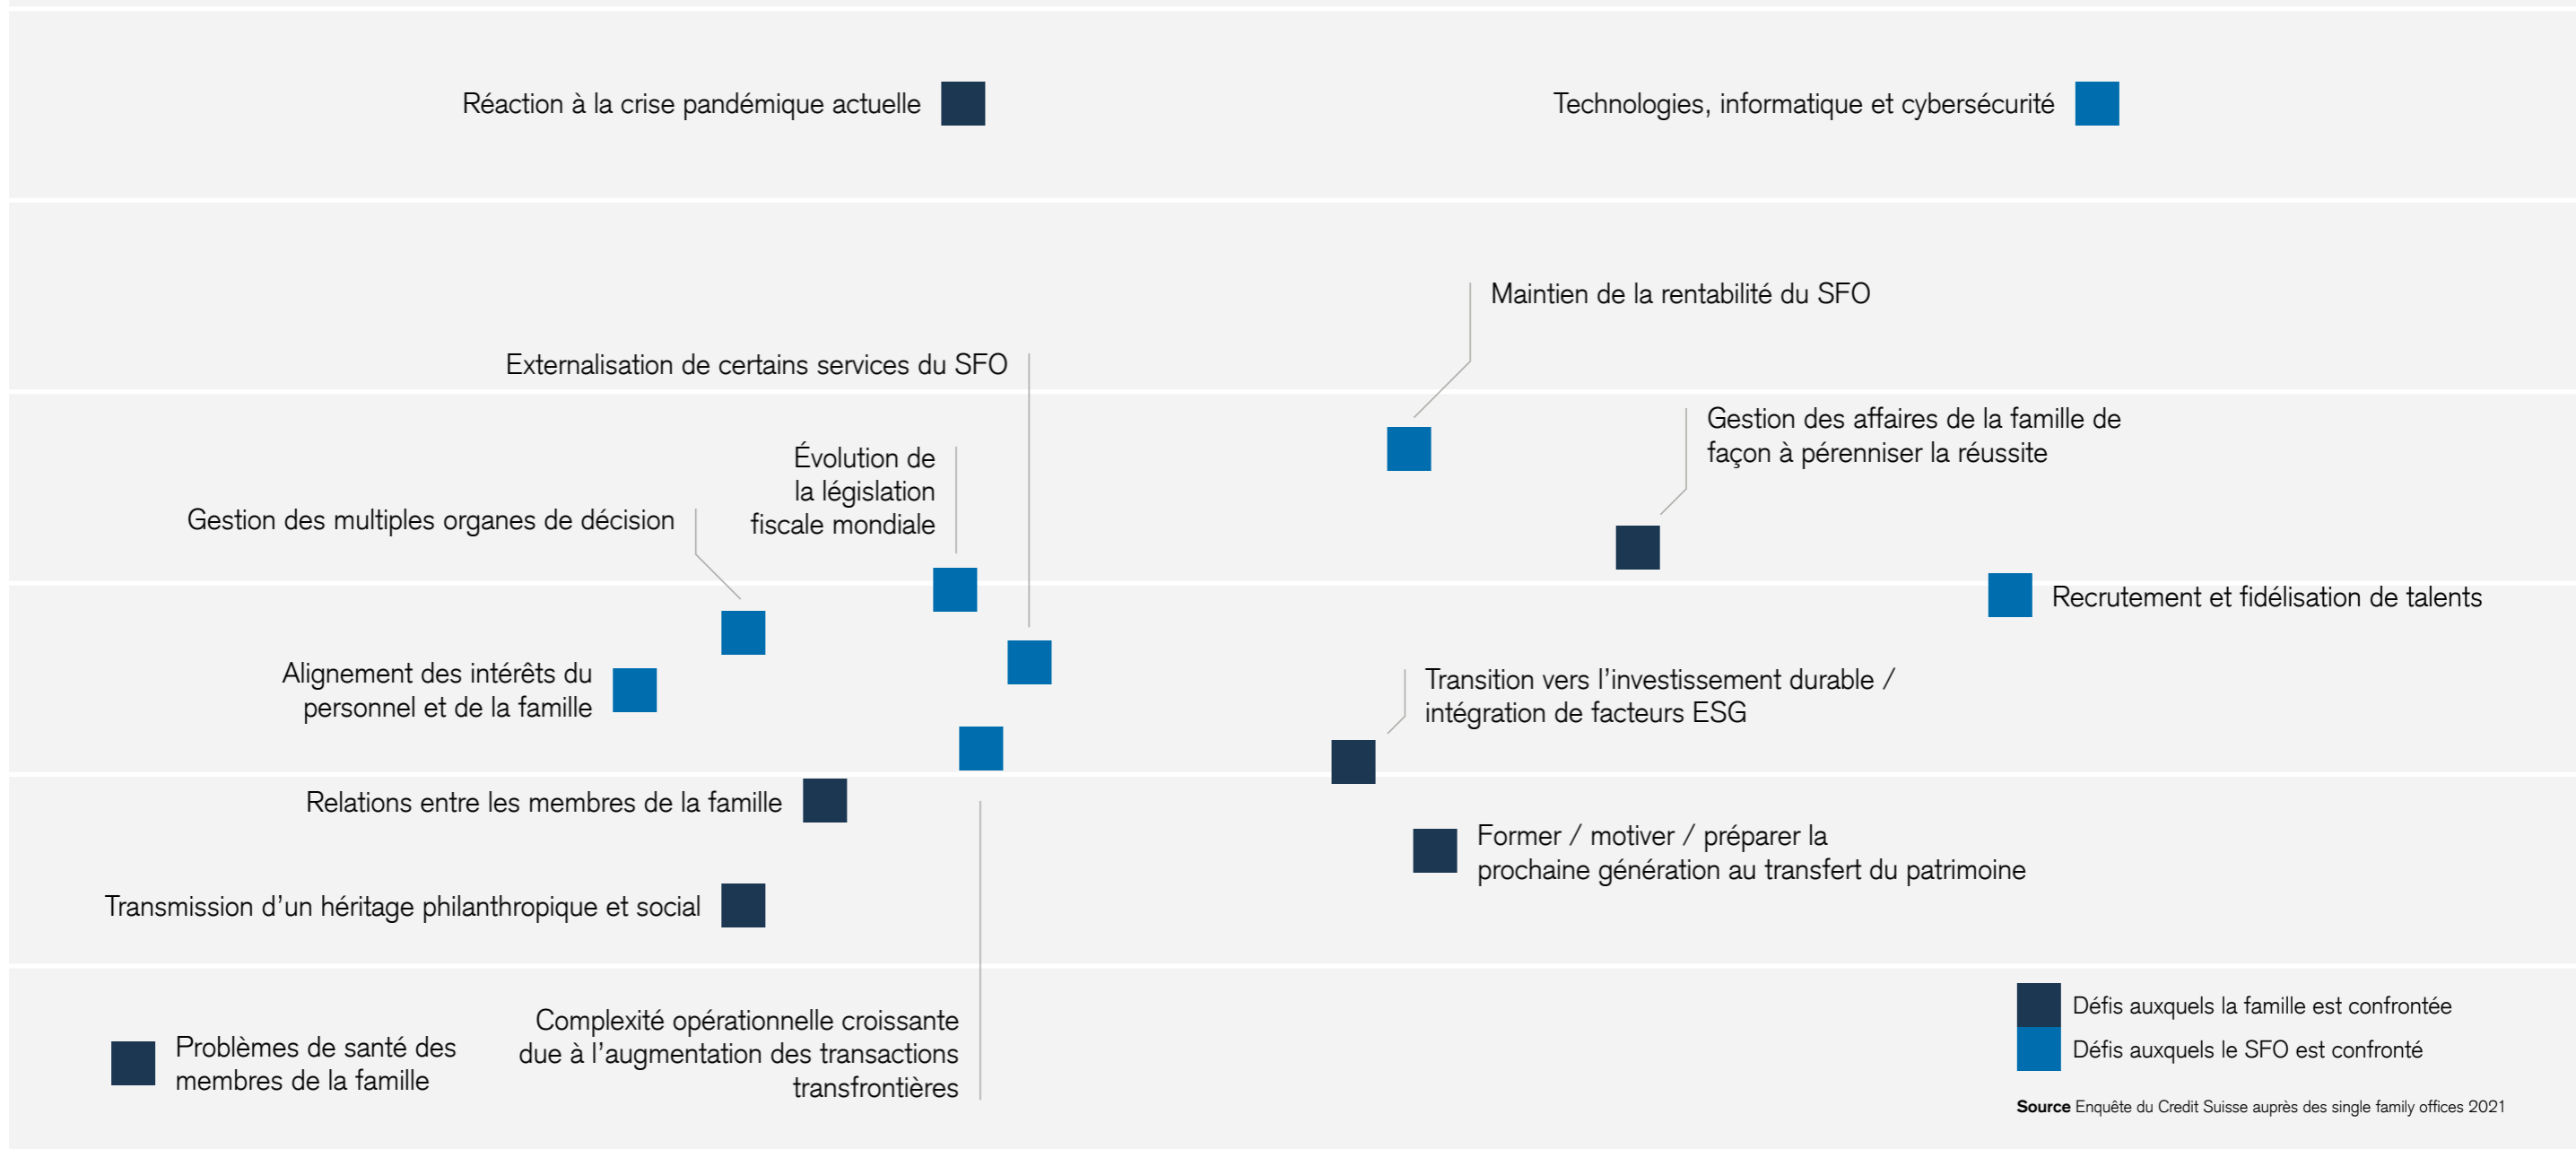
Réaction à la crise pandémique actuelle

Technologies, informatique et cybersécurité

Maintien de la rentabilité du SFO

Externalisation de certains services du SFO

Gestion des affaires de la famille de façon à pérenniser la réussite

Évolution de la législation fiscale mondiale

Gestion des multiples organes de décision

Recrutement et fidélisation de talents

Alignement des intérêts du personnel et de la famille

Transition vers l'investissement durable / intégration de facteurs ESG

Relations entre les membres de la famille

Former / motiver / préparer la prochaine génération au transfert du patrimoine

Transmission d'un héritage philanthropique et social

Problèmes de santé des membres de la famille

Complexité opérationnelle croissante due à l'augmentation des transactions transfrontières

Défis auxquels la famille est confrontée

Défis auxquels le SFO est confronté

Source Enquête du Credit Suisse auprès des single family offices 2021